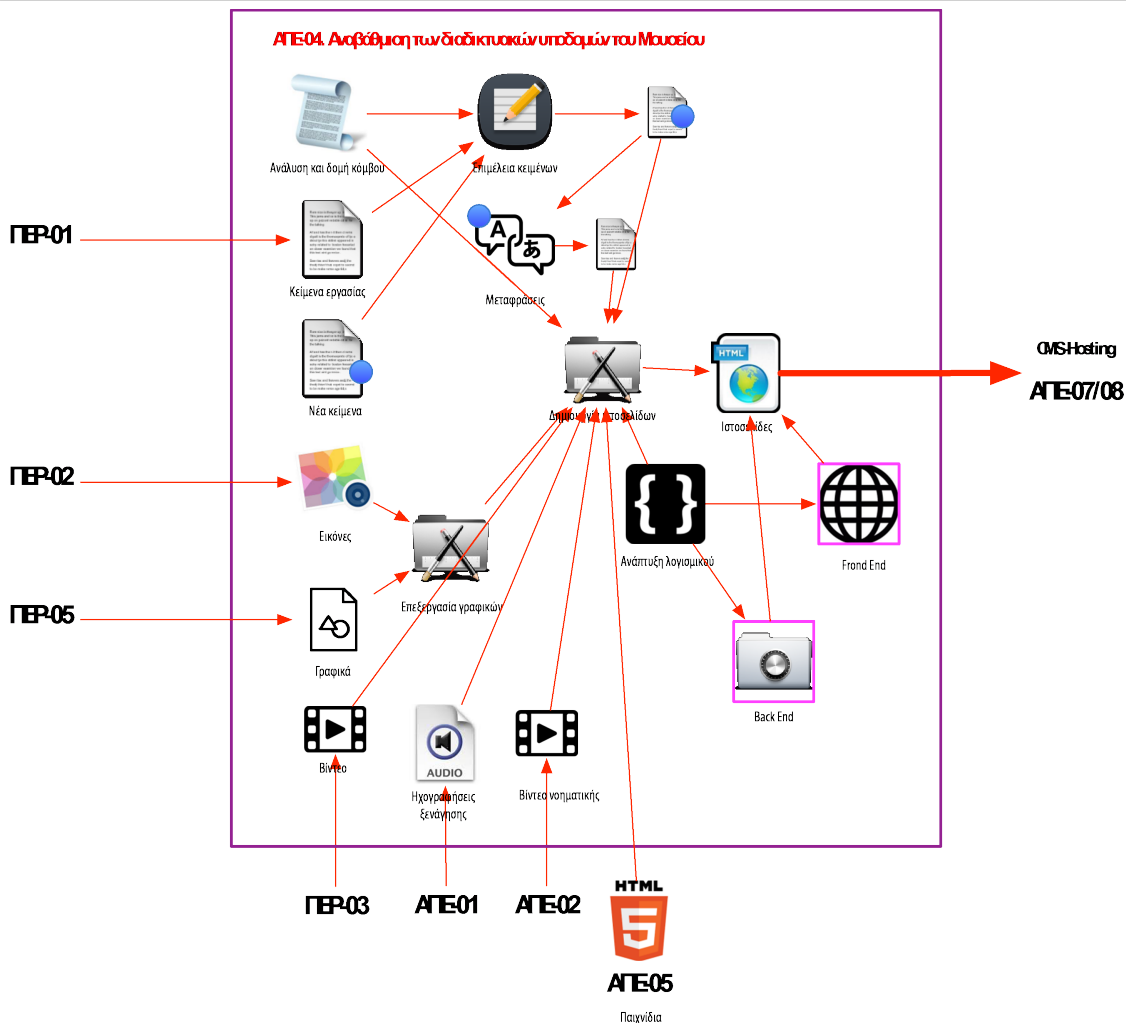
ΑΠΕ-04. Αναβάθμιση των διαδικτυακών υποδομών του Μουσείου

Ανάλυση και δομή κόμβου

Επιμέλεια κειμένων

ΠΕΡ-01

Κείμενα εργασίας

Μεταφράσεις

Νέα κείμενα

Δημιουργία ιστοσελίδων

HTML

Ιστοσελίδες

CMS-Hosting

ΑΠΕ-07/08

ΠΕΡ-02

Εικόνες

Επεξεργασία γραφικών

Ανάπτυξη λογισμικού

Frond End

ΠΕΡ-05

Γραφικά

Back End

Βίντεο

AUDIO

Ηχογραφήσεις ξενάγησης

Βίντεο νοηματικής

ΠΕΡ-03

ΑΠΕ-01

ΑΠΕ-02

HTML

5

ΑΠΕ-05

Παιχνίδια